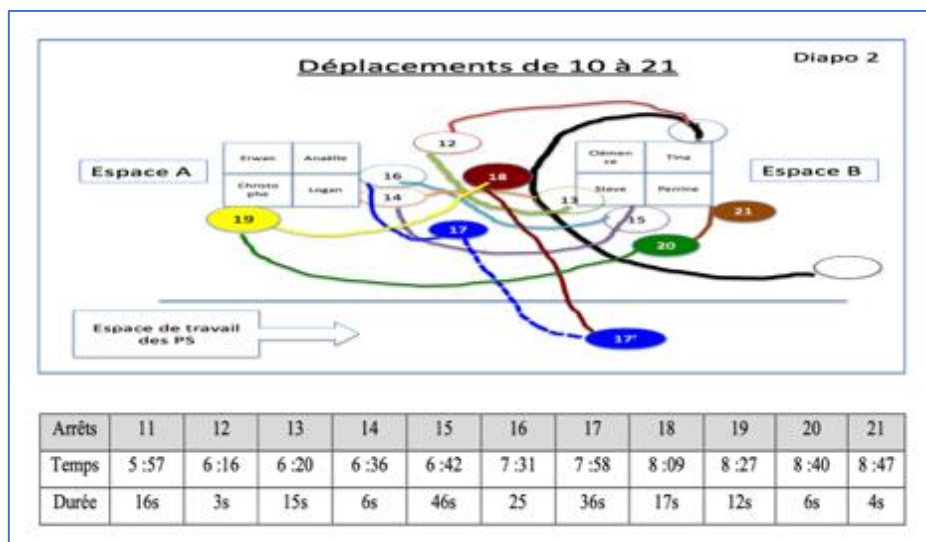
Déplacements de 10 à 21

Diapo 2

Espace A

Erwan

Anaëlle

Christophe

Logan

Clémence

Tina

Steve

Perrine

Espace B

12

16

14

18

13

15

21

19

17

20

17'

Espace de travail des PS

| Arrêts | 11 | 12 | 13 | 14 | 15 | 16 | 17 | 18 | 19 | 20 | 21 |
|---|---|---|---|---|---|---|---|---|---|---|---|
| Temps | 5 :57 | 6 :16 | 6 :20 | 6 :36 | 6 :42 | 7 :31 | 7 :58 | 8 :09 | 8 :27 | 8 :40 | 8 :47 |
| Durée | 16s | 3s | 15s | 6s | 46s | 25 | 36s | 17s | 12s | 6s | 4s |